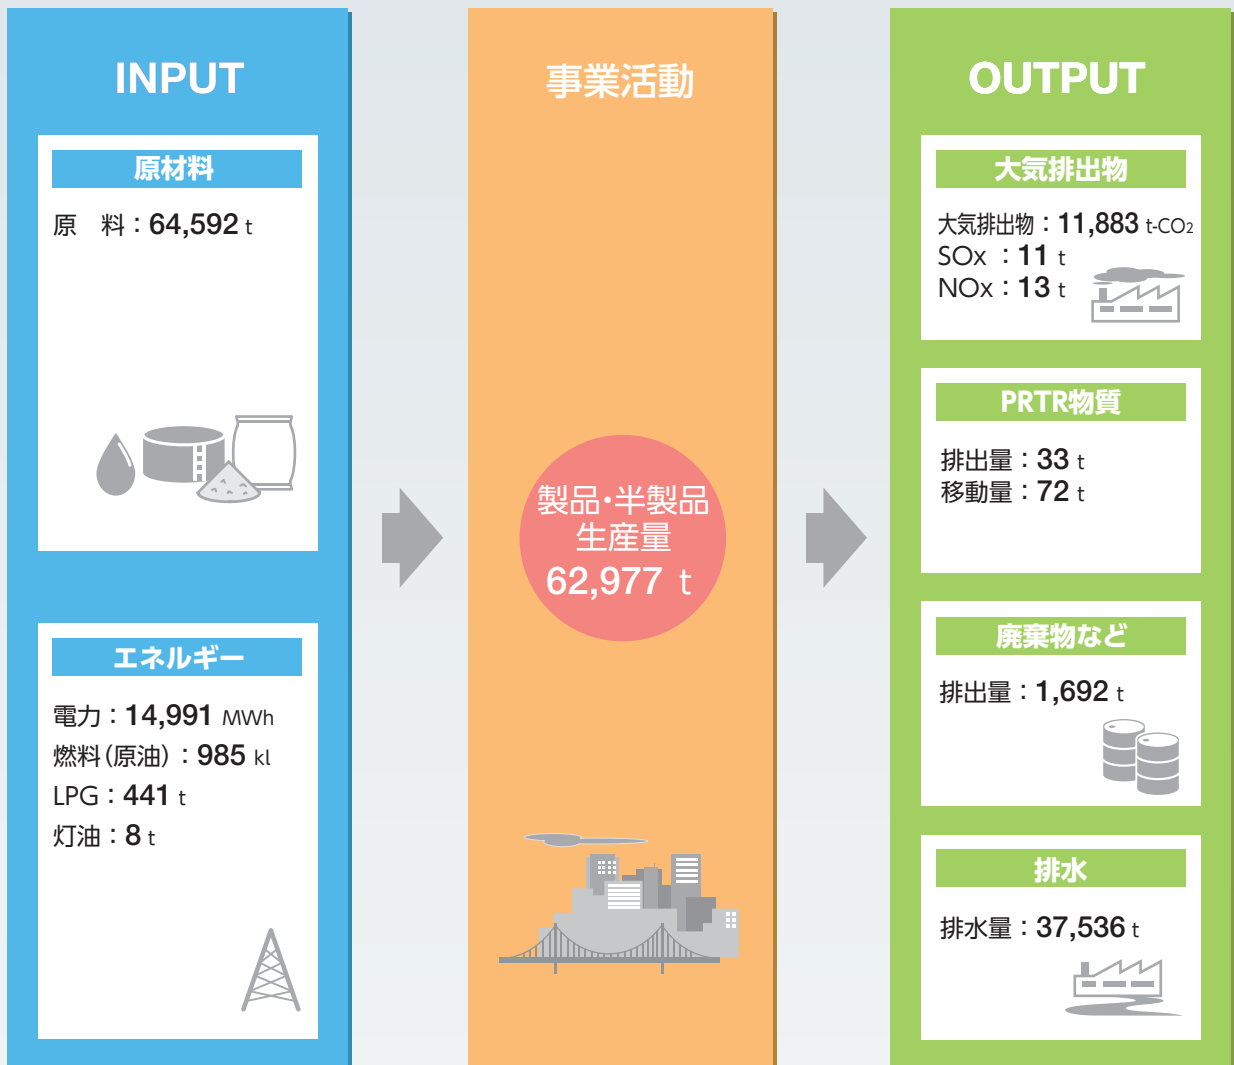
INPUT

原材料

原　料：64,592 t

エネルギー

電力：14,991 MWh
燃料（原油）：985 kl
LPG：441 t
灯油：8 t

事業活動

製品・半製品
生産量
62,977 t

OUTPUT

大気排出物

大気排出物：11,883 t-$CO_2$
SOx ：11 t
NOx：13 t

PRTR物質

排出量：33 t
移動量：72 t

廃棄物など

排出量：1,692 t

排水

排水量：37,536 t